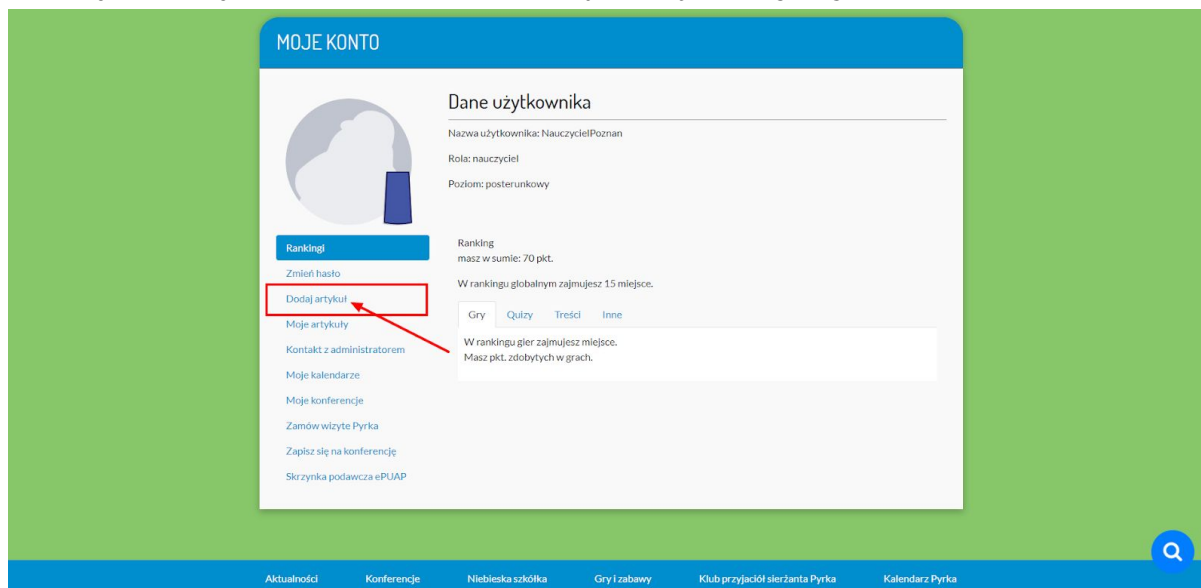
MOJE KONTO

Dane użytkownika

Nazwa użytkownika: NauczycielPoznan

Rola: nauczyciel

Poziom: posterunkowy

Rankingi
Zmień hasło
Dodaj artykuł
Moje artykuły
Kontakt z administratorem
Moje kalendarze
Moje konferencje
Zamów wizytę Pyrka
Zapisz się na konferencję
Skrzynka podawcza ePUAP

Ranking
masz w sumie: 70 pkt.

W rankingu globalnym zajmujesz 15 miejsce.

Gry Quizy Treści Inne

W rankingu gier zajmujesz miejsce.
Masz pkt. zdobytych w grach.

Aktualności Konferencje Niebieska szkółka Gry i zabawy Klub przyjaciół sierżanta Pyrka Kalendarz Pyrka